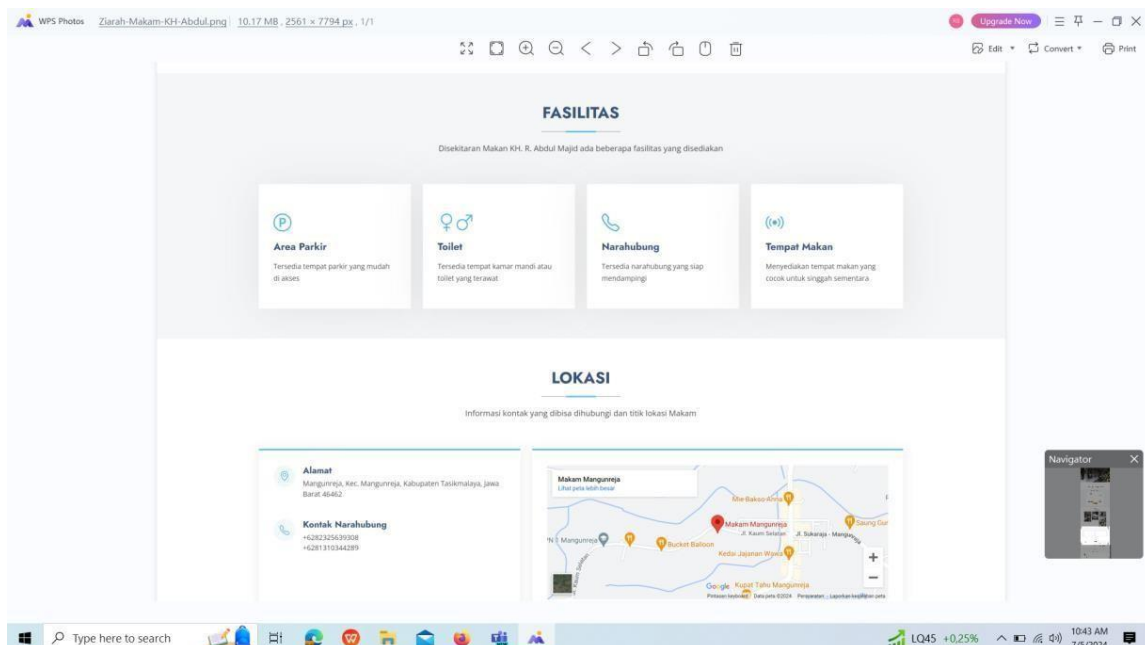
WPS Photos Ziarah-Makam-KH-Abdul.png 10.17 MB , 2561 × 7794 px , 1/1

Upgrade Now

Edit Convert Print

FASILITAS

Disekitaran Makan KH. R. Abdul Majid ada beberapa fasilitas yang disediakan

Area Parkir
Tersedia tempat parkir yang mudah di akses

Toilet
Tersedia tempat kamar mandi atau toilet yang terawat

Narahubung
Tersedia narahubung yang siap mendampingi

Tempat Makan
Menyediakan tempat makan yang cocok untuk singgah sementara

LOKASI

Informasi kontak yang dibisa dihubungi dan titik lokasi Makam

Alamat
Mangunreja, Kec. Mangunreja, Kabupaten Tasikmalaya, Jawa Barat 46462

Kontak Narahubung
+6282325639308
+6281310344289

Makam Mangunreja
Lihat peta lebih besar

Mie Bakso Anna
Makam Mangunreja
Saung Cur
Jl. Kaum Selatan
Jl. Sukaraja - Mangunreja
Mangunreja
Bucket Balloon
Kedai Jajanan Wawa
Google Kupat Tahu Mangunreja
Pintasan keyboard Data peta ©2024 Persyaratan Laporkan kesalahan peta

Navigator

Type here to search

LQ45 +0,25%

10:43 AM
7/5/2024